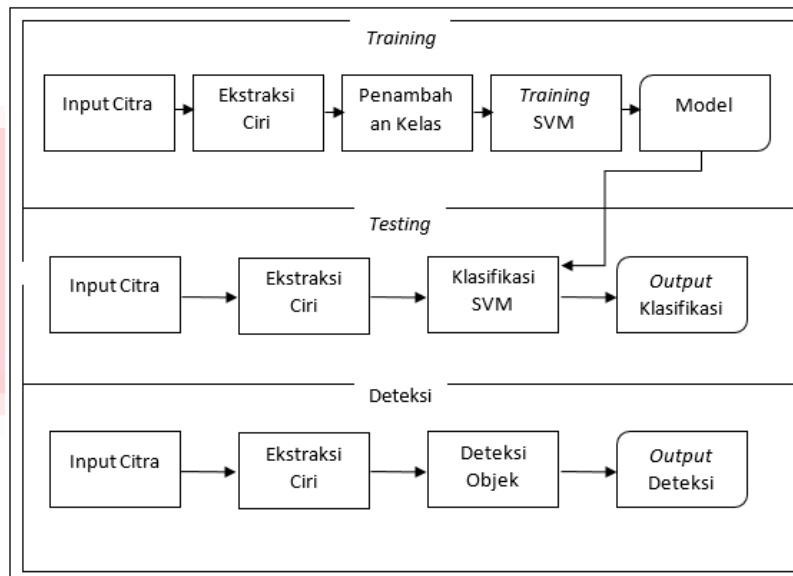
Training

Input Citra

Ekstraksi Ciri

Penambahan Kelas

Training SVM

Model

Testing

Input Citra

Ekstraksi Ciri

Klasifikasi SVM

Output Klasifikasi

Deteksi

Input Citra

Ekstraksi Ciri

Deteksi Objek

Output Deteksi